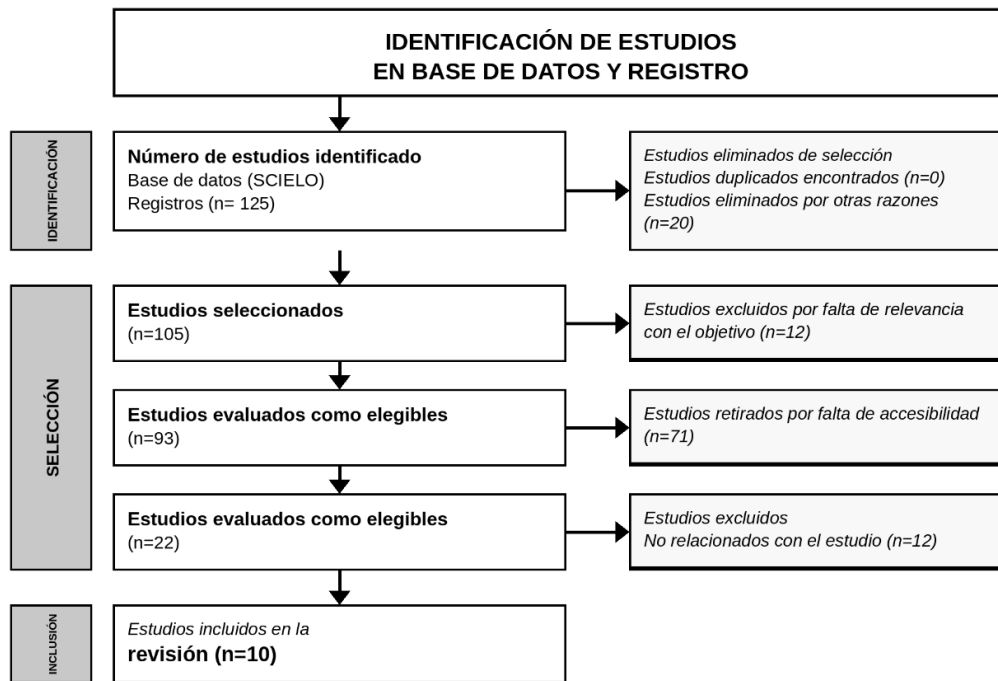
IDENTIFICACIÓN DE ESTUDIOS
EN BASE DE DATOS Y REGISTRO

IDENTIFICACIÓN

Número de estudios identificado
Base de datos (SCIELO)
Registros (n= 125)

Estudios eliminados de selección
Estudios duplicados encontrados (n=0)
Estudios eliminados por otras razones (n=20)

SELECCIÓN

Estudios seleccionados
(n=105)

Estudios excluidos por falta de relevancia con el objetivo (n=12)

Estudios evaluados como elegibles
(n=93)

Estudios retirados por falta de accesibilidad (n=71)

Estudios evaluados como elegibles
(n=22)

Estudios excluidos
No relacionados con el estudio (n=12)

INCLUSIÓN

Estudios incluidos en la
revisión (n=10)